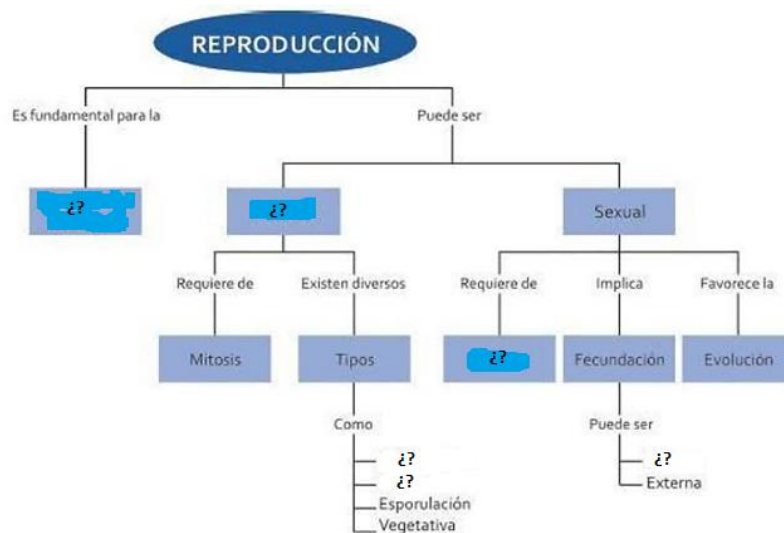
REPRODUCCIÓN

Es fundamental para la

¿?

Puede ser

¿?

Sexual

Requiere de

Mitosis

Existen diversos

Tipos

Como

¿?

¿?

Esporulación

Vegetativa

Requiere de

¿?

Implica

Fecundación

Puede ser

¿?

Externa

Favorece la

Evolución